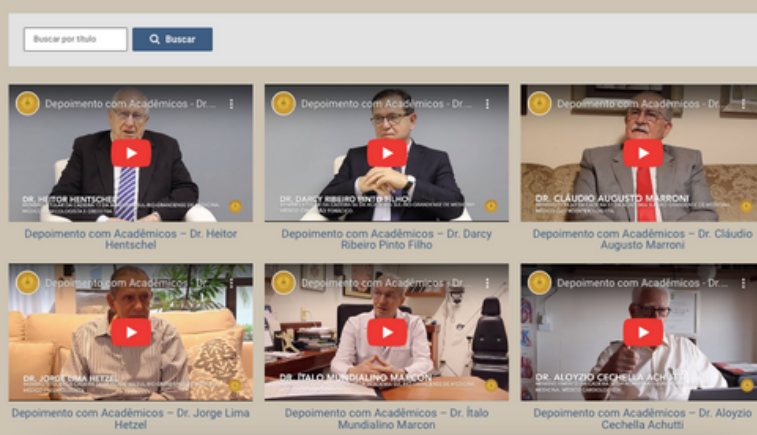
Buscar por título

Buscar

Depoimento com Acadêmicos - Dr.

DR. HEITOR HENTSCHEL

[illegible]

Depoimento com Acadêmicos – Dr. Heitor Hentschel

Depoimento com Acadêmicos - Dr.

DR. DARCY RIBEIRO PINTO FILHO

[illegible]

Depoimento com Acadêmicos – Dr. Darcy Ribeiro Pinto Filho

Depoimento com Acadêmicos - Dr.

DR. CLÁUDIO AUGUSTO MARRONI

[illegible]

Depoimento com Acadêmicos – Dr. Cláudio Augusto Marroni

Depoimento com Acadêmicos - Dr.

DR. JORGE LIMA HETZEL

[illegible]

Depoimento com Acadêmicos – Dr. Jorge Lima Hetzel

Depoimento com Acadêmicos - Dr.

DR. ÍTALO MUNDIALINO MARCON

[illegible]

Depoimento com Acadêmicos – Dr. Ítalo Mundialino Marcon

Depoimento com Acadêmicos - Dr.

DR. ALOYZIO CECHELLA ACHUTTI

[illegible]

Depoimento com Acadêmicos – Dr. Aloyzio Cechella Achutti